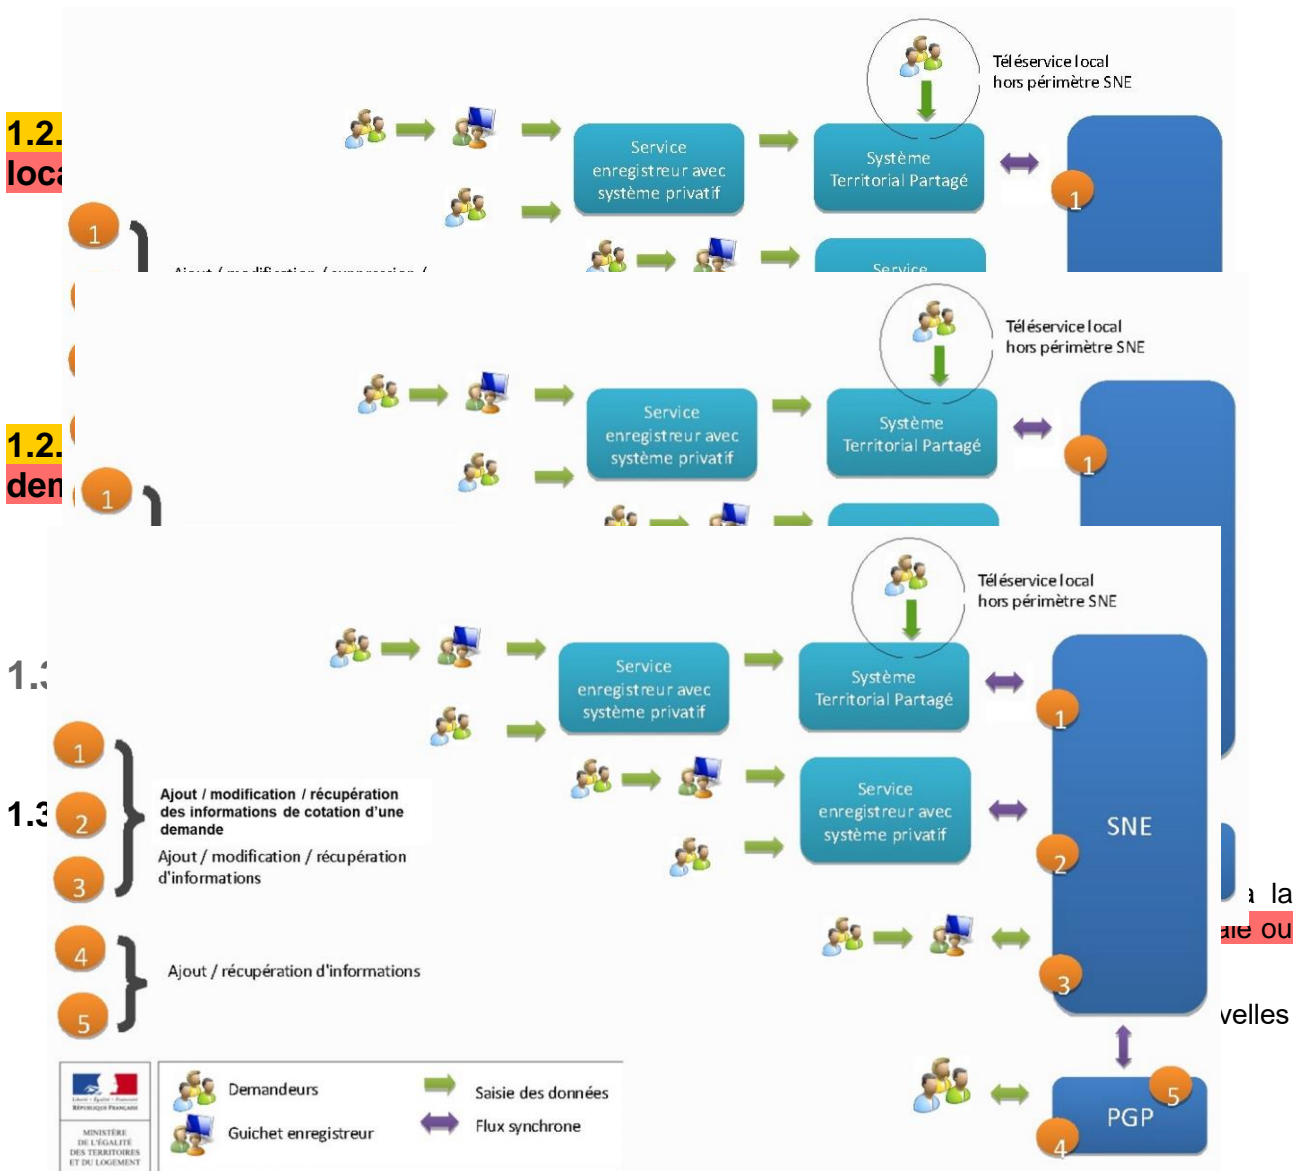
1.2.
loca

Téléservice local hors périmètre SNE

Service enregistreur avec système privatif

Système Territorial Partagé

1

1

Ajout / modification / suppression /

Service

1.2.
den

Téléservice local hors périmètre SNE

Service enregistreur avec système privatif

Système Territorial Partagé

1

1

1.3

1.3

Téléservice local hors périmètre SNE

Service enregistreur avec système privatif

Système Territorial Partagé

Service enregistreur avec système privatif

SNE

PGP

1

2

3

4

5

1

2

3

4

5

Ajout / modification / récupération des informations de cotation d'une demande

Ajout / modification / récupération d'informations

Ajout / récupération d'informations

a la
ale ou
velles

MINISTÈRE DE L'ÉGALITÉ DES TERRITOIRES ET DU LOGEMENT

Demandeurs

Guichet enregistreur

Saisie des données

Flux synchrone